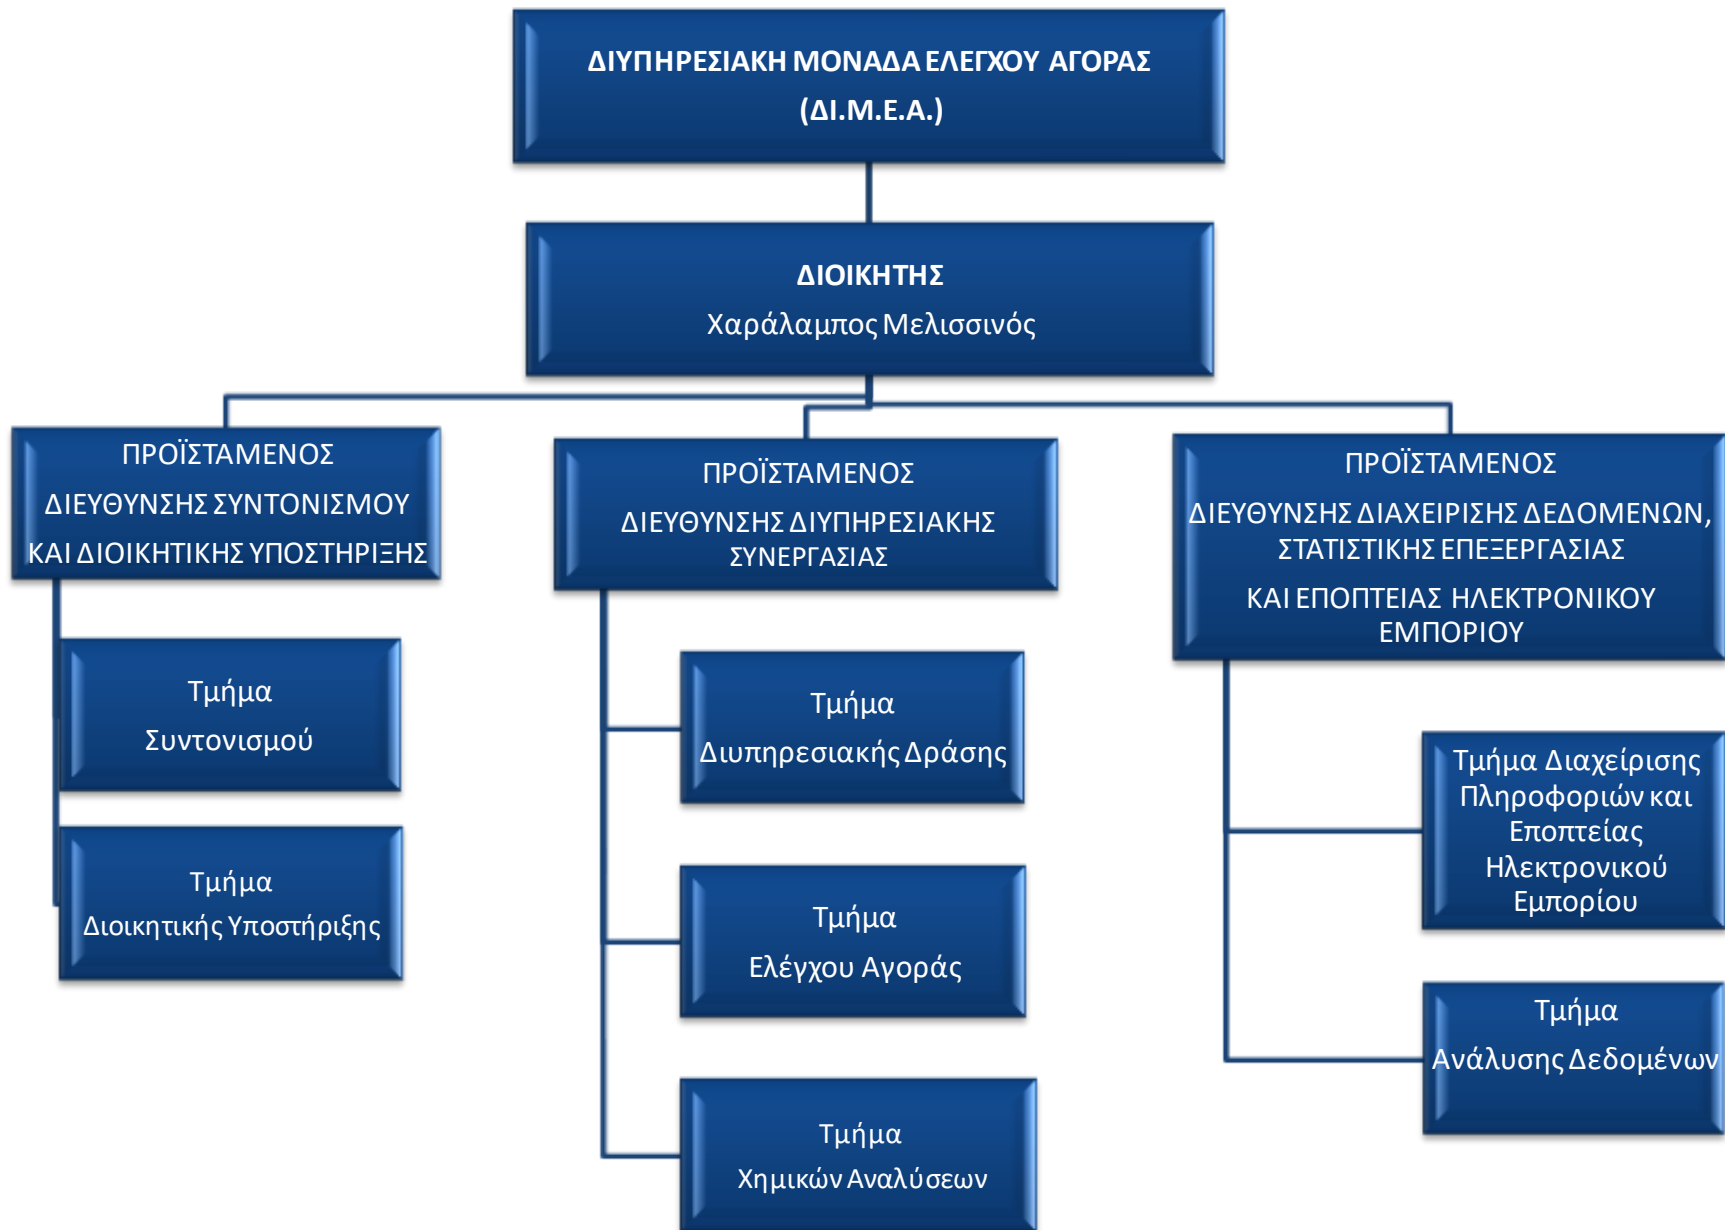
ΔΙΥΠΗΡΕΣΙΑΚΗ ΜΟΝΑΔΑ ΕΛΕΓΧΟΥ ΑΓΟΡΑΣ
(ΔΙ.Μ.Ε.Α.)

ΔΙΟΙΚΗΤΗΣ
Χαράλαμπος Μελισσινός

ΠΡΟΪΣΤΑΜΕΝΟΣ
ΔΙΕΥΘΥΝΣΗΣ ΣΥΝΤΟΝΙΣΜΟΥ
ΚΑΙ ΔΙΟΙΚΗΤΙΚΗΣ ΥΠΟΣΤΗΡΙΞΗΣ

Τμήμα
Συντονισμού

Τμήμα
Διοικητικής Υποστήριξης

ΠΡΟΪΣΤΑΜΕΝΟΣ
ΔΙΕΥΘΥΝΣΗΣ ΔΙΥΠΗΡΕΣΙΑΚΗΣ ΣΥΝΕΡΓΑΣΙΑΣ

Τμήμα
Διυπηρεσιακής Δράσης

Τμήμα
Ελέγχου Αγοράς

Τμήμα
Χημικών Αναλύσεων

ΠΡΟΪΣΤΑΜΕΝΟΣ
ΔΙΕΥΘΥΝΣΗΣ ΔΙΑΧΕΙΡΙΣΗΣ ΔΕΔΟΜΕΝΩΝ, ΣΤΑΤΙΣΤΙΚΗΣ ΕΠΕΞΕΡΓΑΣΙΑΣ
ΚΑΙ ΕΠΟΠΤΕΙΑΣ ΗΛΕΚΤΡΟΝΙΚΟΥ ΕΜΠΟΡΙΟΥ

Τμήμα Διαχείρισης Πληροφοριών και Εποπτείας Ηλεκτρονικού Εμπορίου

Τμήμα
Ανάλυσης Δεδομένων